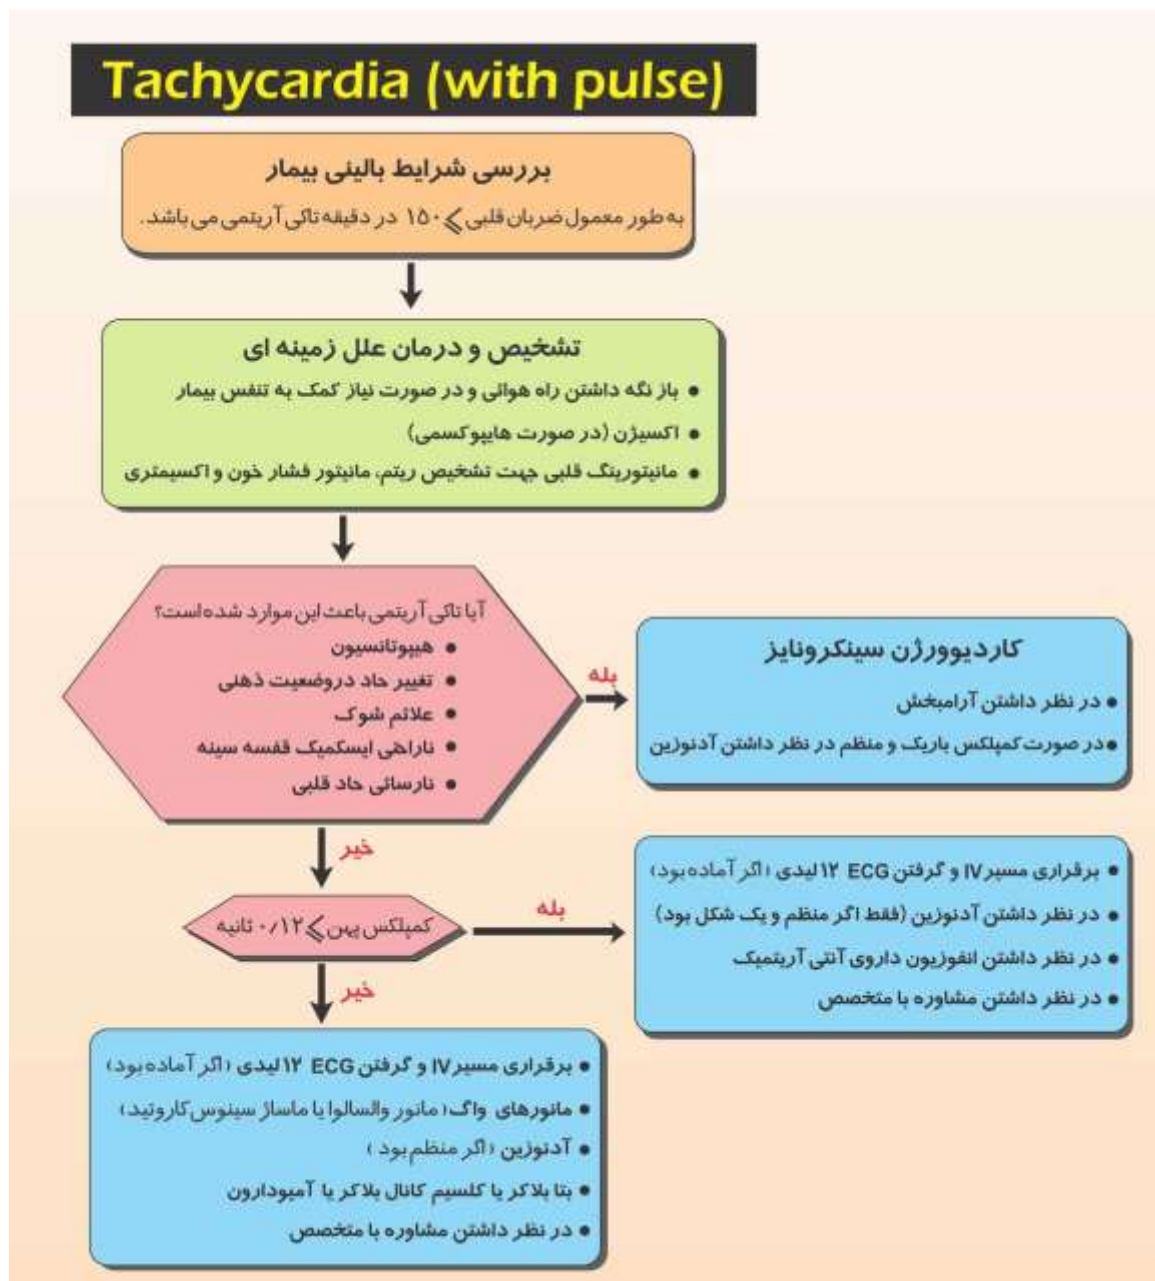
Tachycardia (with pulse)

بررسی شرایط بالینی بیمار
به طور معمول ضربان قلبی ≥ ۱۵۰ در دقیقه تاکی آریتمی می باشد.

تشخیص و درمان علل زمینه ای
• باز نگه داشتن راه هوائی و در صورت نیاز کمک به تنفس بیمار
• اکسیژن (در صورت هایپوکسمی)
• مانیتورینگ قلبی جهت تشخیص ریتم، مانیتور فشار خون و اکسیمتری

آیا تاکی آریتمی باعث این موارد شده است؟
• هیپوتانسیون
• تغییر حاد در وضعیت ذهنی
• علائم شوک
• ناراحتی ایسکمیک قفسه سینه
• نارسائی حاد قلبی

بله

کاردیوورژن سینکرونایز
• در نظر داشتن آرامبخش
• در صورت کمپلکس باریک و منظم در نظر داشتن آدنوزین

خیر

کمپلکس پهن ≥ ۰/۱۲ ثانیه

بله

• برقراری مسیر IV و گرفتن ECG ۱۲ لیدی (اگر آماده بود)
• در نظر داشتن آدنوزین (فقط اگر منظم و یک شکل بود)
• در نظر داشتن انفوزیون داروی آنتی آریتمیک
• در نظر داشتن مشاوره با متخصص

خیر

• برقراری مسیر IV و گرفتن ECG ۱۲ لیدی (اگر آماده بود)
• مانورهای واگ (مانور والسالوا یا ماساژ سینوس کاروتید)
• آدنوزین (اگر منظم بود)
• بتا بلاکر یا کلسیم کانال بلاکر یا آمیودارون
• در نظر داشتن مشاوره با متخصص